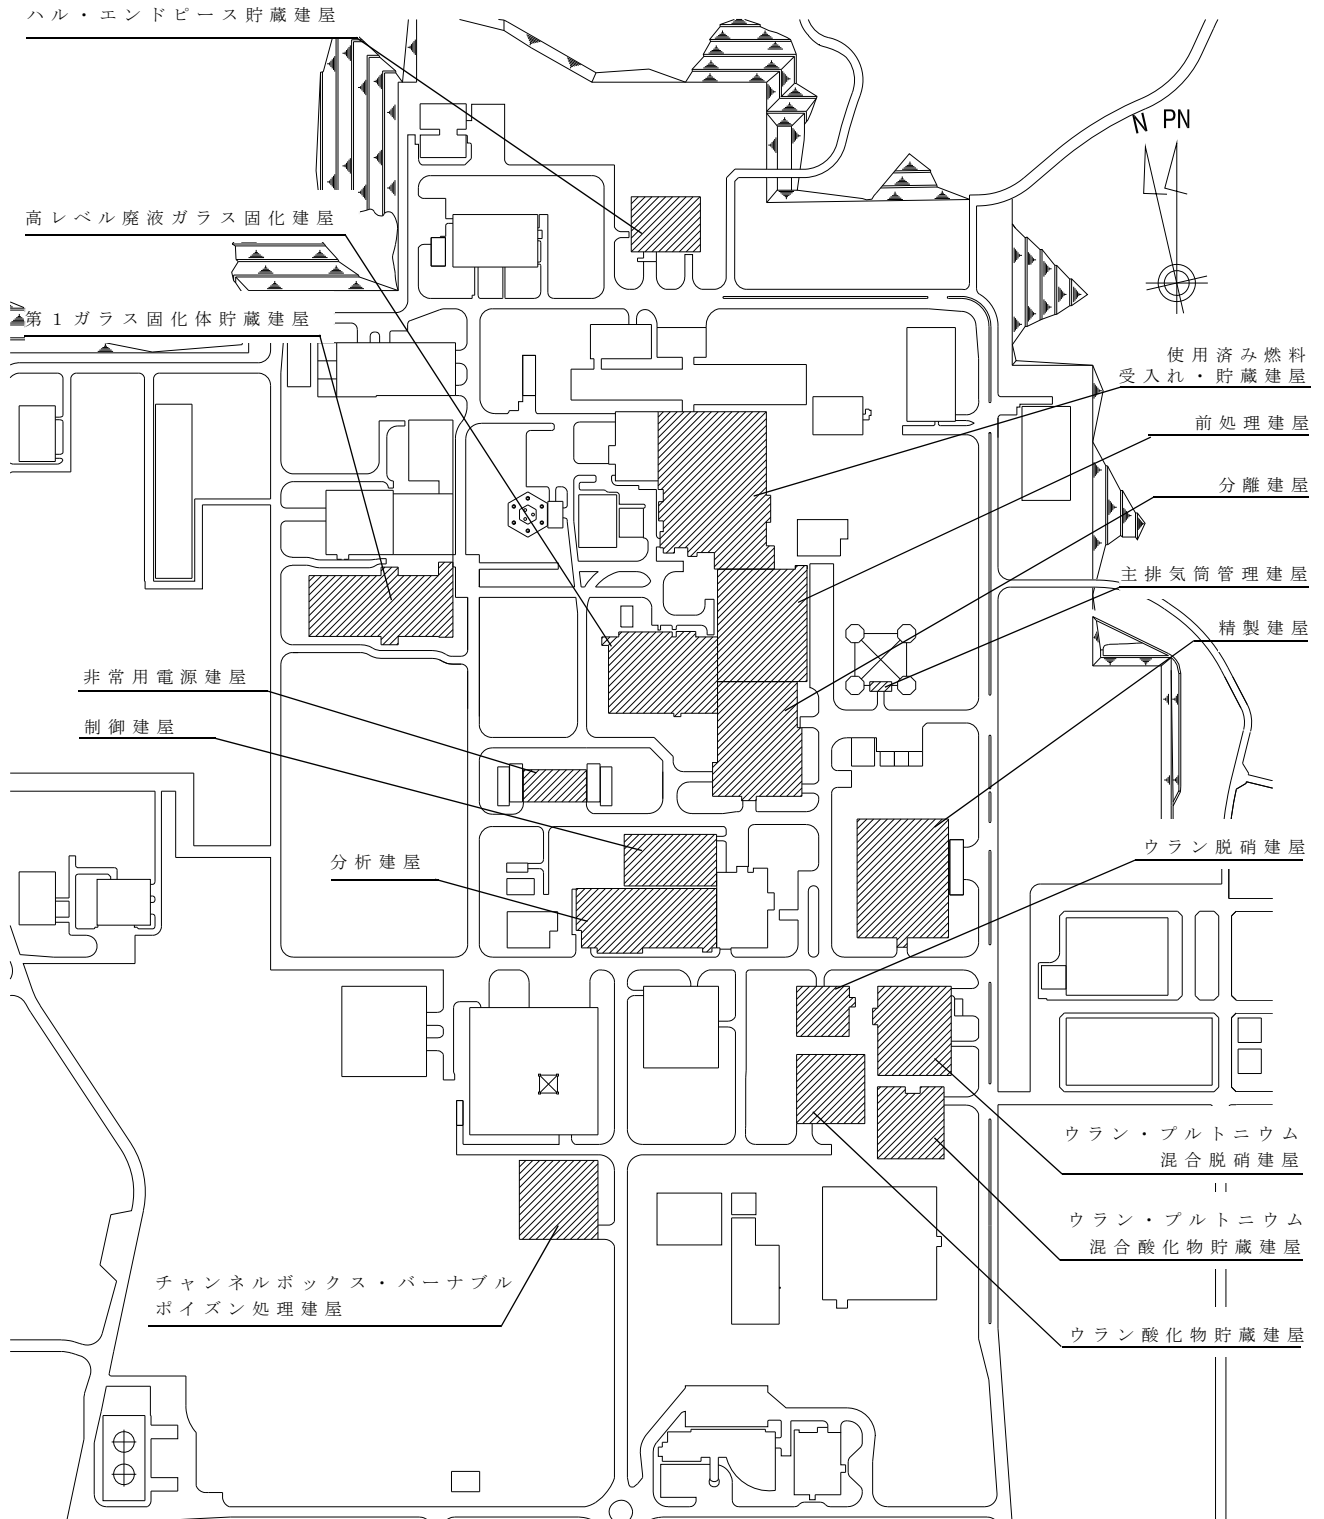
ハル・エンドピース貯蔵建屋

N PN

高レベル廃液ガラス固化建屋

第1ガラス固化体貯蔵建屋

使用済み燃料
受入れ・貯蔵建屋

前処理建屋

分離建屋

主排気筒管理建屋

精製建屋

非常用電源建屋

制御建屋

分析建屋

ウラン脱硝建屋

ウラン・プルトニウム
混合脱硝建屋

ウラン・プルトニウム
混合酸化物貯蔵建屋

チャンネルボックス・バーナブル
ポイズン処理建屋

ウラン酸化物貯蔵建屋